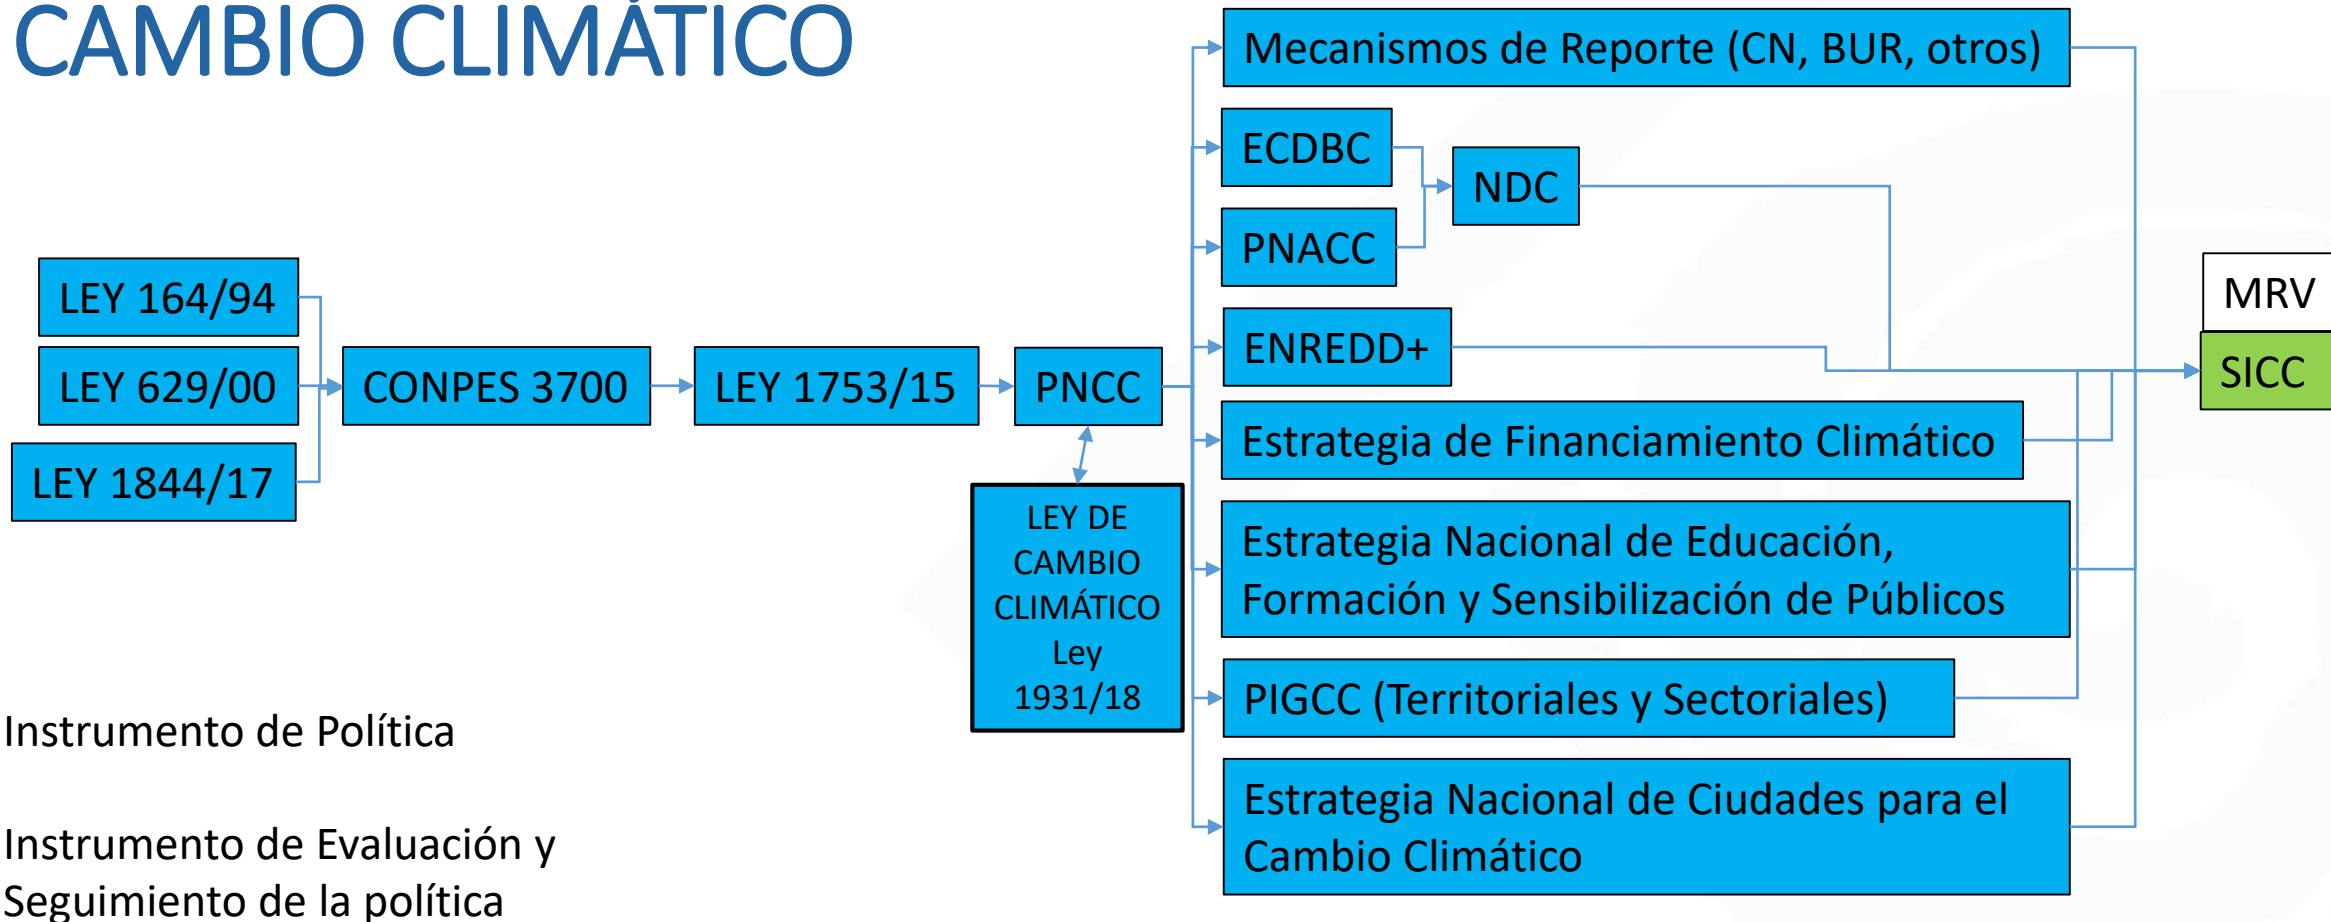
CAMBIO CLIMÁTICO

LEY 164/94

LEY 629/00

LEY 1844/17

CONPES 3700

LEY 1753/15

PNCC

LEY DE CAMBIO CLIMÁTICO Ley 1931/18

Mecanismos de Reporte (CN, BUR, otros)

ECDBC

PNACC

NDC

ENREDD+

Estrategia de Financiamiento Climático

Estrategia Nacional de Educación, Formación y Sensibilización de Públicos

PIGCC (Territoriales y Sectoriales)

Estrategia Nacional de Ciudades para el Cambio Climático

MRV

SICC

Instrumento de Política

Instrumento de Evaluación y Seguimiento de la política